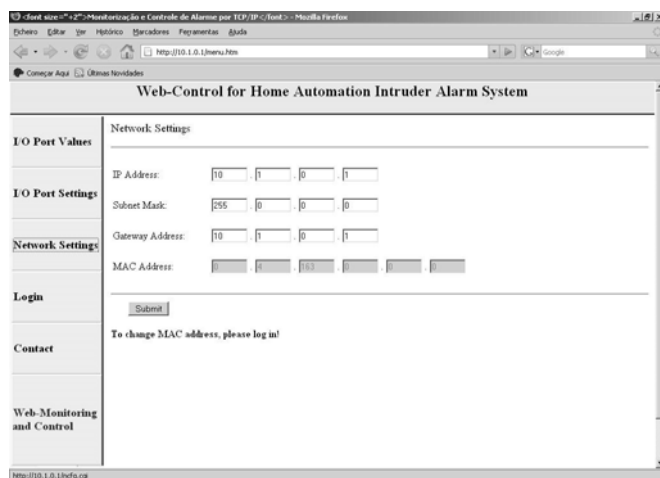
<font size="+2">Monitorização e Controle de Alarme por TCP/IP</font> - Mozilla Firefox

Ficheiro Editar Ver Histórico Marcadores Ferramentas Ajuda

http://10.1.0.1/menu.htm

Google

Começar Aqui Últimas Novidades

Web-Control for Home Automation Intruder Alarm System

I/O Port Values

I/O Port Settings

Network Settings

Login

Contact

Web-Monitoring and Control

Network Settings

IP Address: 10 . 1 . 0 . 1

Subnet Mask: 255 . 0 . 0 . 0

Gateway Address: 10 . 1 . 0 . 1

MAC Address: 0 . 4 . 163 . 0 . 0 . 0

Submit

To change MAC address, please log in!

http://10.1.0.1/ncfg.cgi